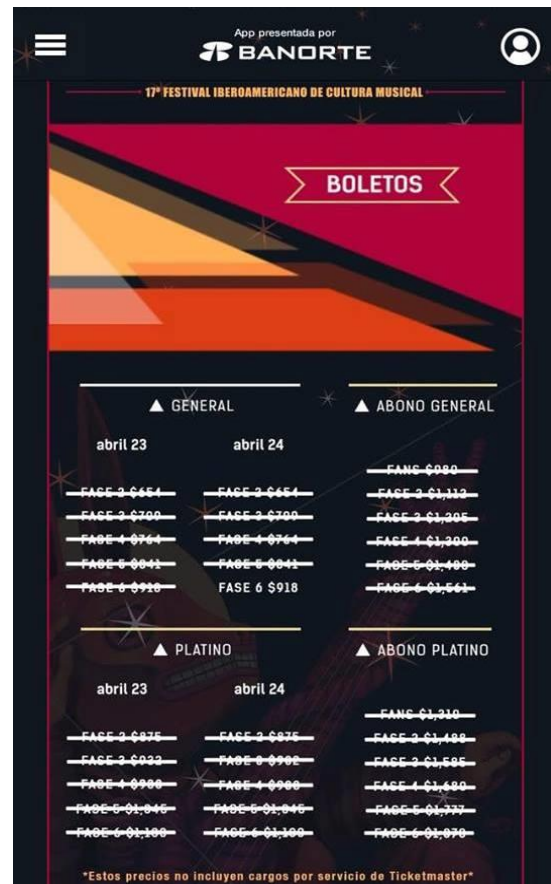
App presentada por
BANORTE

17° FESTIVAL IBEROAMERICANO DE CULTURA MUSICAL

BOLETOS

▲ GENERAL

abril 23
FASE 2 $654
FASE 3 $709
FASE 4 $764
FASE 5 $841
FASE 6 $918

abril 24
FASE 2 $654
FASE 3 $709
FASE 4 $764
FASE 5 $841
FASE 6 $918

▲ ABONO GENERAL

FANS $980
FASE 2 $1,112
FASE 3 $1,205
FASE 4 $1,300
FASE 5 $1,430
FASE 6 $1,561

▲ PLATINO

abril 23
FASE 2 $875
FASE 3 $932
FASE 4 $988
FASE 5 $1,045
FASE 6 $1,100

abril 24
FASE 2 $875
FASE 3 $932
FASE 4 $988
FASE 5 $1,045
FASE 6 $1,100

▲ ABONO PLATINO

FANS $1,310
FASE 2 $1,488
FASE 3 $1,585
FASE 4 $1,680
FASE 5 $1,777
FASE 6 $1,870

*Estos precios no incluyen cargos por servicio de Ticketmaster*